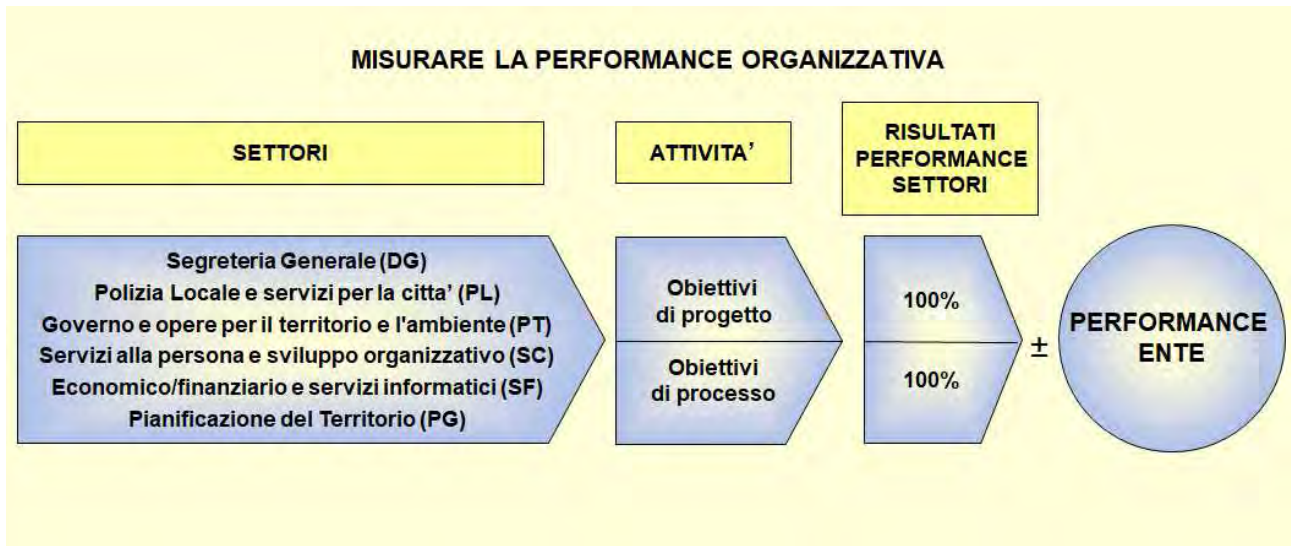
MISURARE LA PERFORMANCE ORGANIZZATIVA

SETTORI

ATTIVITA'

RISULTATI PERFORMANCE SETTORI

Segreteria Generale (DG)
Polizia Locale e servizi per la citta' (PL)
Governo e opere per il territorio e l'ambiente (PT)
Servizi alla persona e sviluppo organizzativo (SC)
Economico/finanziario e servizi informatici (SF)
Pianificazione del Territorio (PG)

Obiettivi di progetto

Obiettivi di processo

100%

100%

±

PERFORMANCE ENTE